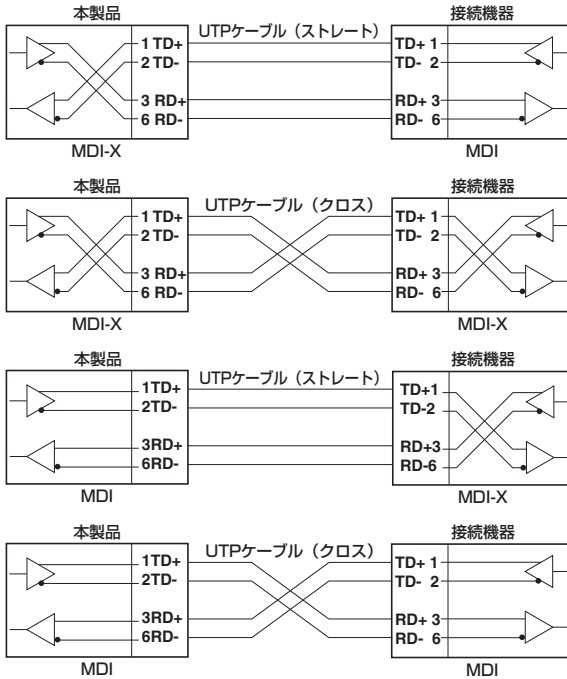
本製品
UTPケーブル（ストレート）
接続機器
1 TD+
2 TD-
3 RD+
6 RD-
TD+ 1
TD- 2
RD+ 3
RD- 6
MDI-X
MDI

本製品
UTPケーブル（クロス）
接続機器
1 TD+
2 TD-
3 RD+
6 RD-
TD+ 1
TD- 2
RD+ 3
RD- 6
MDI-X
MDI-X

本製品
UTPケーブル（ストレート）
接続機器
1TD+
2TD-
3RD+
6RD-
TD+1
TD-2
RD+3
RD-6
MDI
MDI-X

本製品
UTPケーブル（クロス）
接続機器
1TD+
2TD-
3RD+
6RD-
TD+ 1
TD- 2
RD+ 3
RD- 6
MDI
MDI